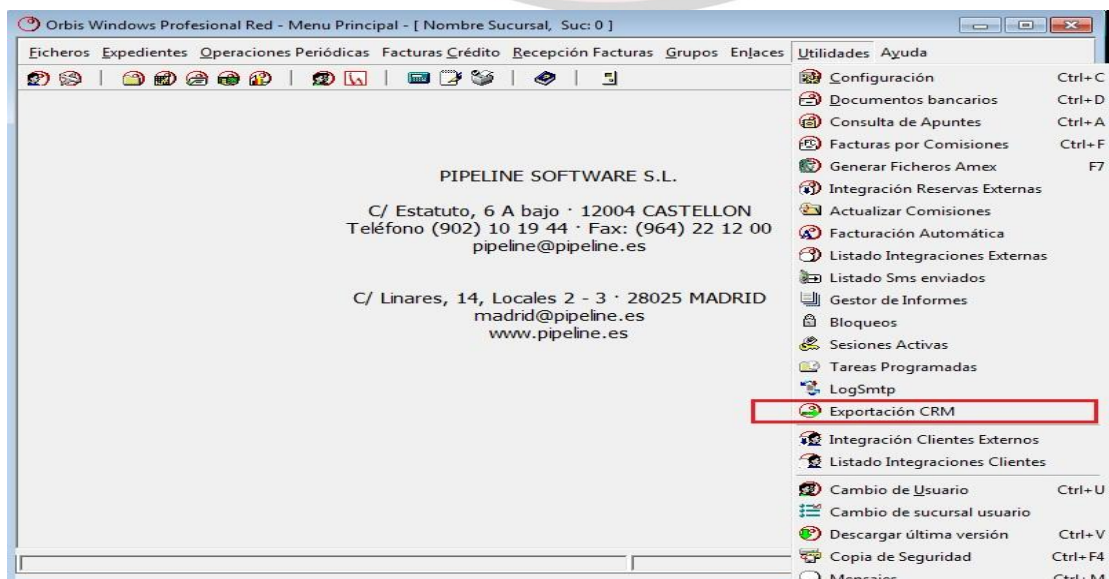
Orbis Windows Profesional Red - Menu Principal - [ Nombre Sucursal, Suc: 0 ]

Ficheros Expedientes Operaciones Periódicas Facturas Crédito Recepción Facturas Grupos Enlaces Utilidades Ayuda

PIPELINE SOFTWARE S.L.

C/ Estatuto, 6 A bajo · 12004 CASTELLON
Teléfono (902) 10 19 44 · Fax: (964) 22 12 00
pipeline@pipeline.es

C/ Linares, 14, Locales 2 - 3 · 28025 MADRID
madrid@pipeline.es
www.pipeline.es

Configuración Ctrl+C
Documentos bancarios Ctrl+D
Consulta de Apuntes Ctrl+A
Facturas por Comisiones Ctrl+F
Generar Ficheros Amex F7
Integración Reservas Externas
Actualizar Comisiones
Facturación Automática
Listado Integraciones Externas
Listado Sms enviados
Gestor de Informes
Bloqueos
Sesiones Activas
Tareas Programadas
LogSmtp
Exportación CRM
Integración Clientes Externos
Listado Integraciones Clientes
Cambio de Usuario Ctrl+U
Cambio de sucursal usuario
Descargar última versión Ctrl+V
Copia de Seguridad Ctrl+F4
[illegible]